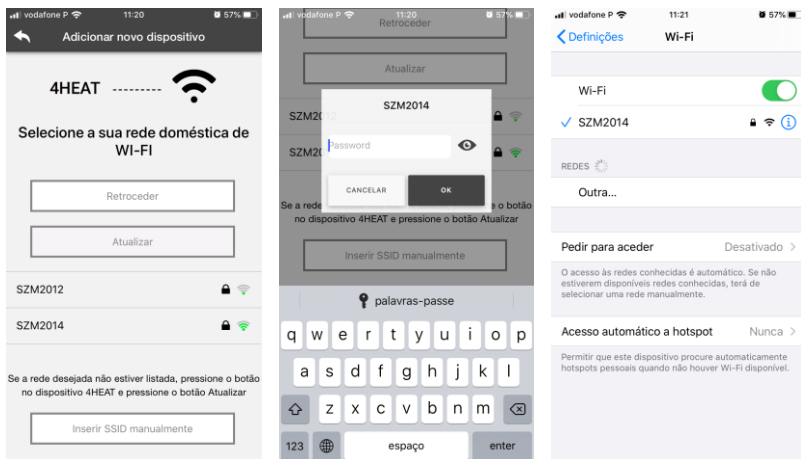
vodafone P 11:20 57%

Adicionar novo dispositivo

4HEAT ---------

Selecione a sua rede doméstica de WI-FI

Retroceder

Atualizar

SZM2012

SZM2014

Se a rede desejada não estiver listada, pressione o botão no dispositivo 4HEAT e pressione o botão Atualizar

Inserir SSID manualmente

vodafone P 11:20 57%

Retroceder

Atualizar

SZM20

SZM20

SZM2014

Password

CANCELAR

OK

Se a rede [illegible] o botão no dispositivo 4HEAT e pressione o botão Atualizar

Inserir SSID manualmente

palavras-passe

q w e r t y u i o p

a s d f g h j k l

z x c v b n m

123

espaço

enter

vodafone P 11:21 57%

Definições

Wi-Fi

Wi-Fi

SZM2014

REDES

Outra...

Pedir para aceder Desativado

O acesso às redes conhecidas é automático. Se não estiverem disponíveis redes conhecidas, terá de selecionar uma rede manualmente.

Acesso automático a hotspot Nunca

Permitir que este dispositivo procure automaticamente hotspots pessoais quando não houver Wi-Fi disponível.